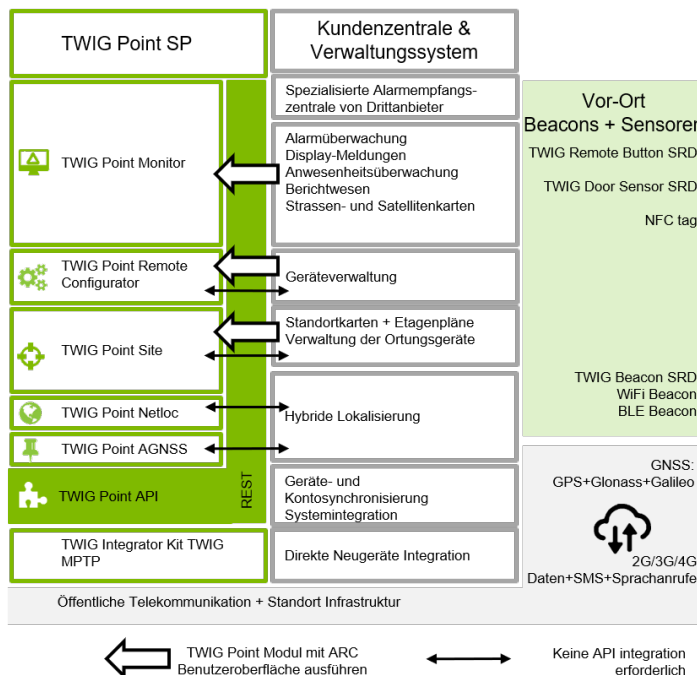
TWIG Point SP

Kundenzentrale & Verwaltungssystem

Spezialisierte Alarmempfangszentrale von Drittanbieter

Vor-Ort Beacons + Sensoren

TWIG Remote Button SRD

TWIG Door Sensor SRD

NFC tag

TWIG Point Monitor

Alarmüberwachung
Display-Meldungen
Anwesenheitsüberwachung
Berichtwesen
Strassen- und Satellitenkarten

TWIG Point Remote Configurator

Geräteverwaltung

TWIG Point Site

Standortkarten + Etagenpläne
Verwaltung der Ortungsgeräte

TWIG Beacon SRD
WiFi Beacon
BLE Beacon

TWIG Point Netloc

Hybride Lokalisierung

TWIG Point AGNSS

GNSS:
GPS+Glonass+Galileo

TWIG Point API

REST

Geräte- und Kontosynchronisierung
Systemintegration

TWIG Integrator Kit TWIG MPTP

Direkte Neugeräte Integration

2G/3G/4G
Daten+SMS+Sprachanrufe

Öffentliche Telekommunikation + Standort Infrastruktur

TWIG Point Modul mit ARC Benutzeroberfläche ausführen

Keine API integration erforderlich